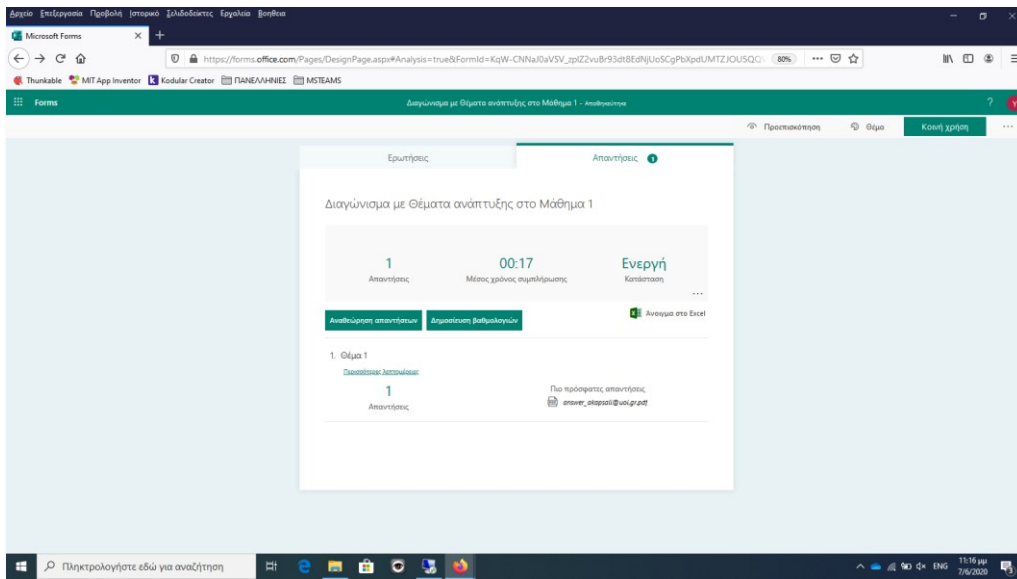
Αρχείο Επεξεργασία Προβολή Ιστορικό Σελιδοδείκτες Εργαλεία Βοήθεια

Microsoft Forms

https://forms.office.com/Pages/DesignPage.aspx#Analysis=true&FormId=KqW-CNNaJ0aVSV_zplZ2vuBr93dt8EdNjUoSCgPbXpdUMTZJOU5QO 80%

Thunkable MIT App Inventor Kodular Creator ΠΑΝΕΛΛΗΝΙΕΣ MSTEAMS

Forms

Διαγώνισμα με Θέματα ανάπτυξης στο Μάθημα 1 - Αποθηκεύτηκε

Προεπισκόπηση Θέμα Κοινή χρήση

Ερωτήσεις

Απαντήσεις 1

Διαγώνισμα με Θέματα ανάπτυξης στο Μάθημα 1

| 1 | 00:17 | Ενεργή |
|---|---|---|
| Απαντήσεις | Μέσος χρόνος συμπλήρωσης | Κατάσταση |

Αναθεώρηση απαντήσεων Δημοσίευση βαθμολογιών

Άνοιγμα στο Excel

1. Θέμα 1

Περισσότερες λεπτομέρειες

1
Απαντήσεις

Πιο πρόσφατες απαντήσεις
answer_akapsali@uoi.gr.pdf

Πληκτρολογήστε εδώ για αναζήτηση

ENG 11:16 μμ 7/6/2020